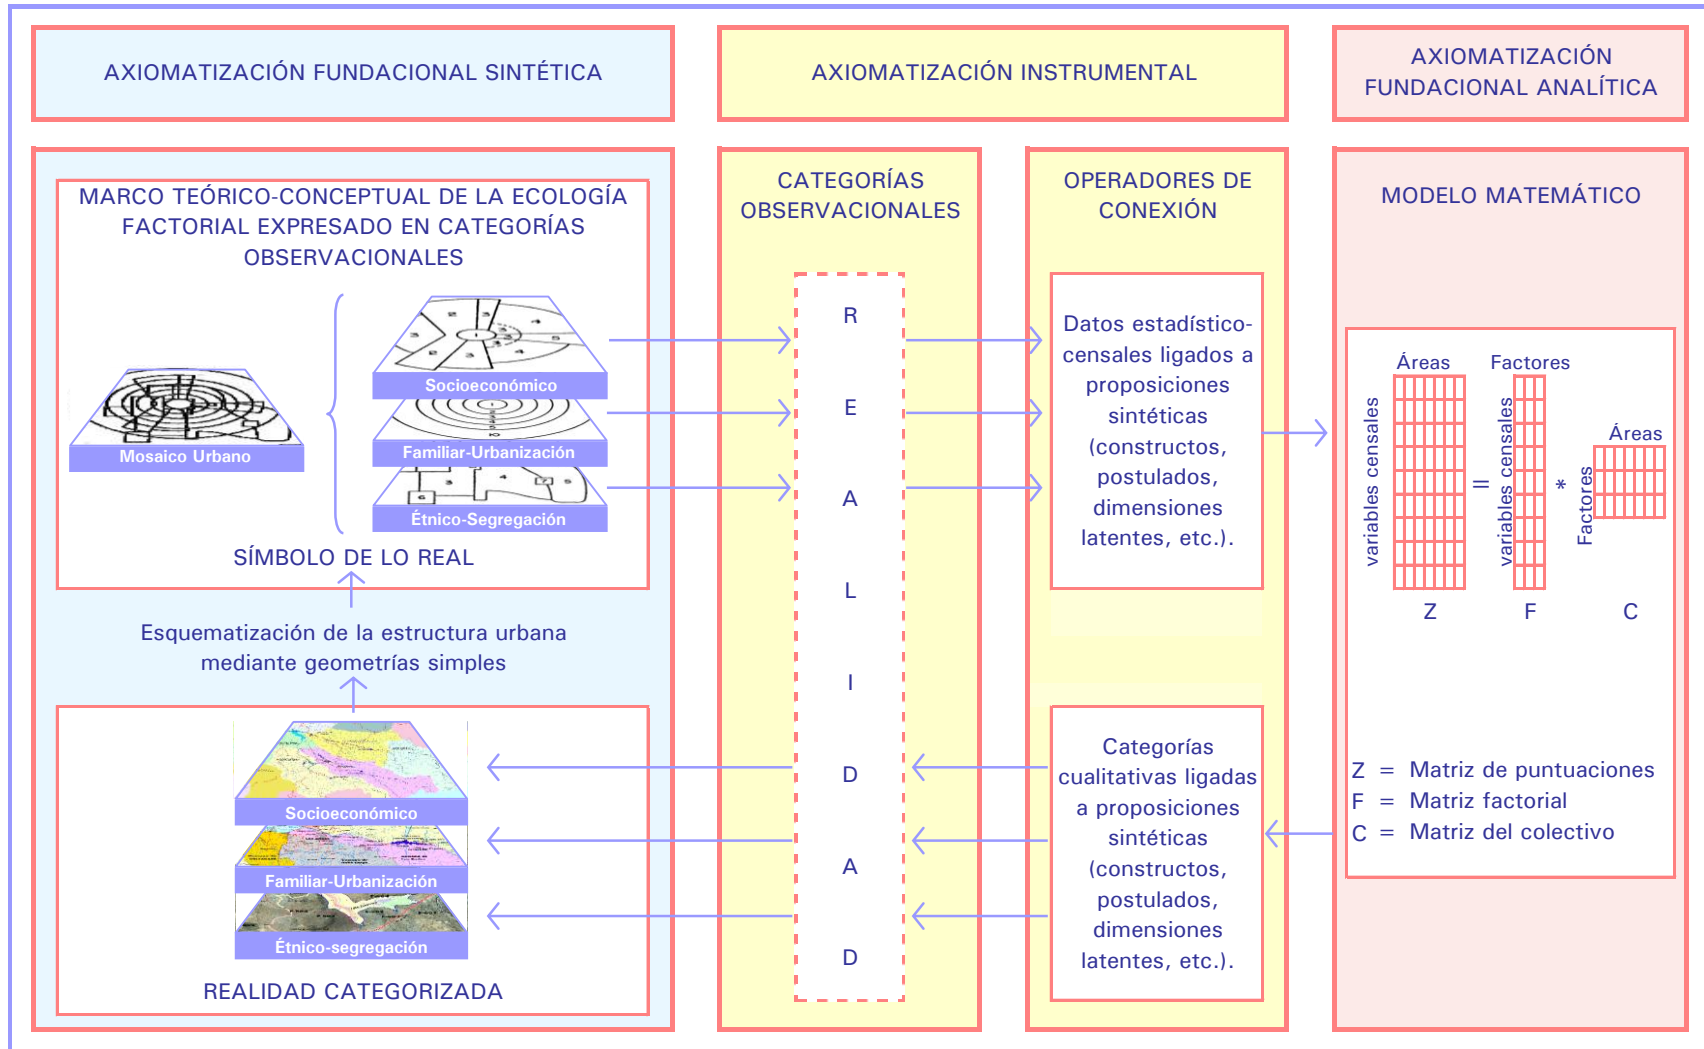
AXIOMATIZACIÓN FUNDACIONAL SINTÉTICA

AXIOMATIZACIÓN INSTRUMENTAL

AXIOMATIZACIÓN FUNDACIONAL ANALÍTICA

MARCO TEÓRICO-CONCEPTUAL DE LA ECOLOGÍA FACTORIAL EXPRESADO EN CATEGORÍAS OBSERVACIONALES

Mosaico Urbano

Socioeconómico

Familiar-Urbanización

Étnico-Segregación

SÍMBOLO DE LO REAL

Esquematización de la estructura urbana mediante geometrías simples

Socioeconómico

Familiar-Urbanización

Étnico-segregación

REALIDAD CATEGORIZADA

CATEGORÍAS OBSERVACIONALES

R E A L I D A D

OPERADORES DE CONEXIÓN

Datos estadístico-censales ligados a proposiciones sintéticas (constructos, postulados, dimensiones latentes, etc.).

Categorías cualitativas ligadas a proposiciones sintéticas (constructos, postulados, dimensiones latentes, etc.).

MODELO MATEMÁTICO

Áreas

Factores

Áreas

variables censales

variables censales

Factores

=

*

Z

F

C

Z = Matriz de puntuaciones
F = Matriz factorial
C = Matriz del colectivo